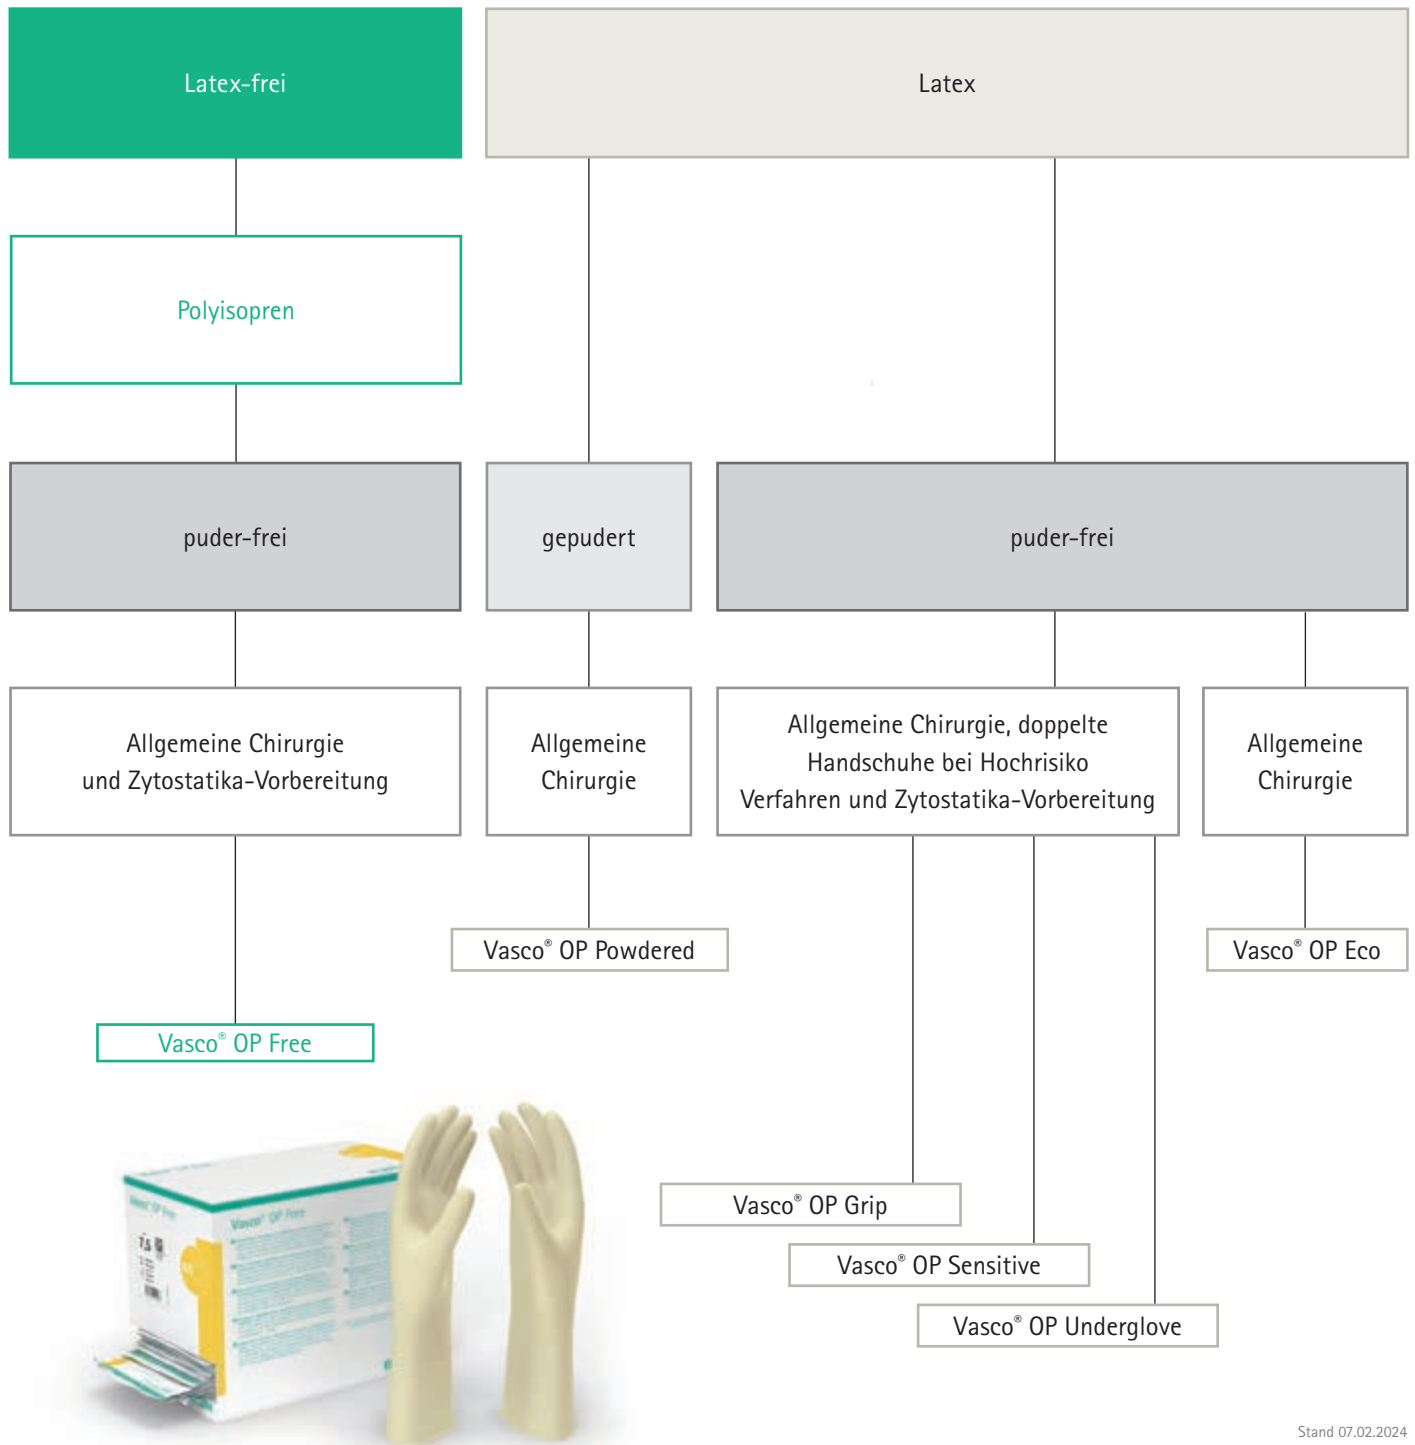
Latex-frei

Latex

Polyisopren

puder-frei

gepudert

puder-frei

Allgemeine Chirurgie und Zytostatika-Vorbereitung

Allgemeine Chirurgie

Allgemeine Chirurgie, doppelte Handschuhe bei Hochrisiko Verfahren und Zytostatika-Vorbereitung

Allgemeine Chirurgie

Vasco® OP Powdered

Vasco® OP Eco

Vasco® OP Free

Vasco® OP Grip

Vasco® OP Sensitive

Vasco® OP Underglove

Stand 07.02.2024